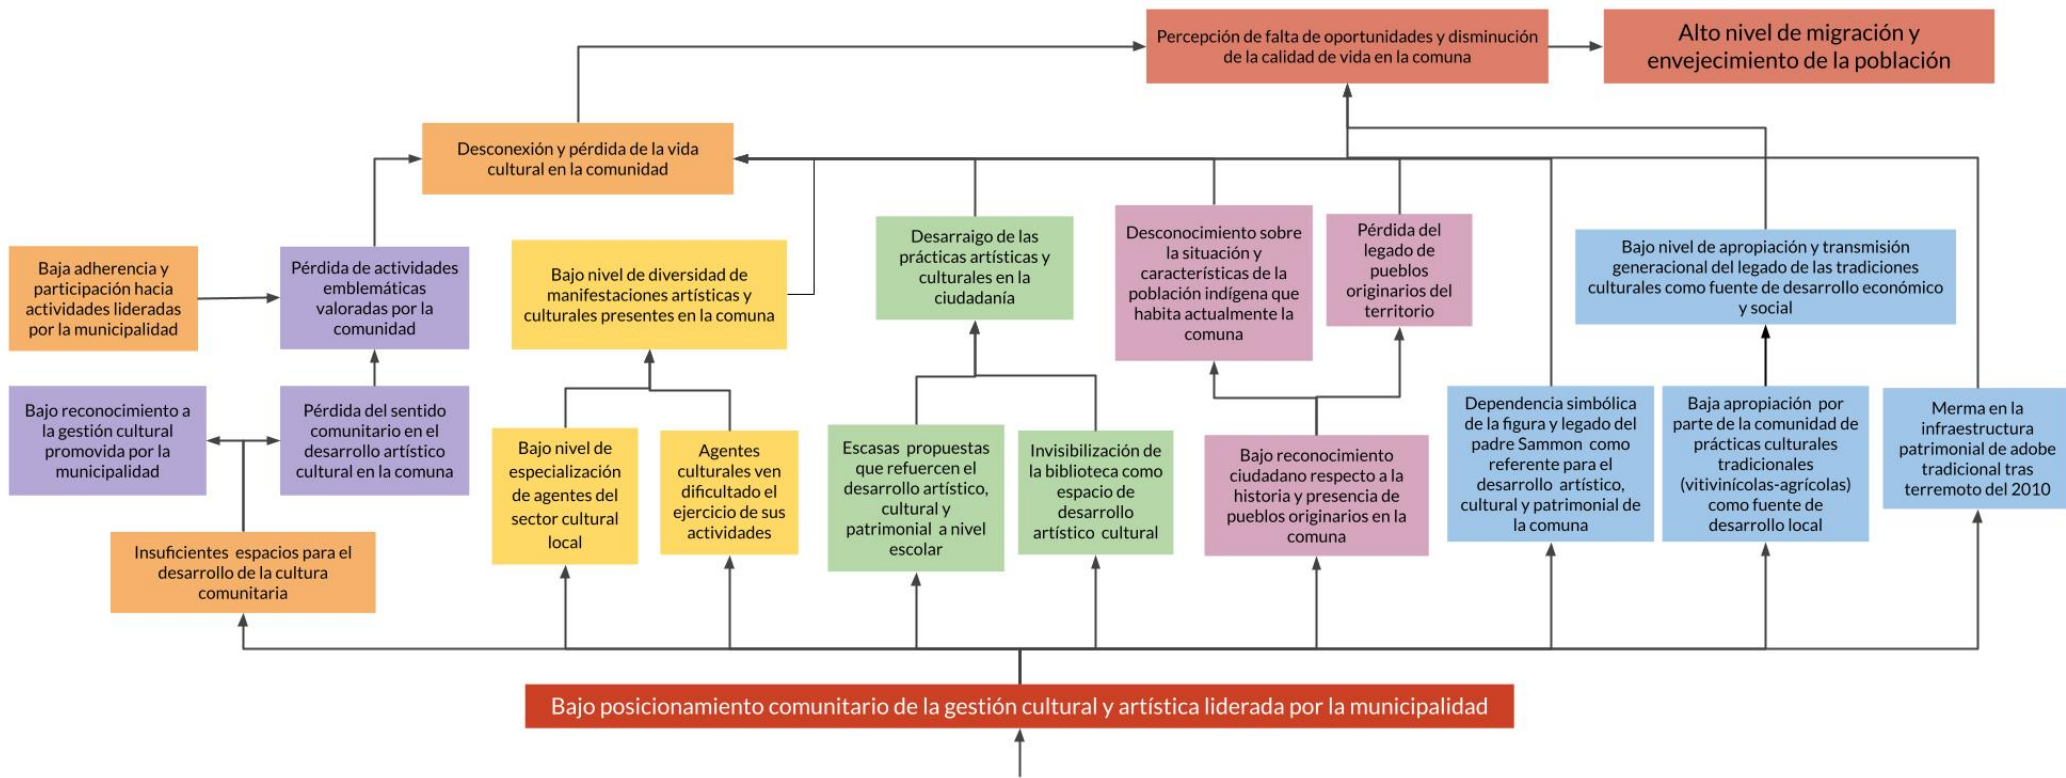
Percepción de falta de oportunidades y disminución de la calidad de vida en la comuna

Alto nivel de migración y envejecimiento de la población

Desconexión y pérdida de la vida cultural en la comunidad

Baja adherencia y participación hacia actividades lideradas por la municipalidad

Pérdida de actividades emblemáticas valoradas por la comunidad

Bajo nivel de diversidad de manifestaciones artísticas y culturales presentes en la comuna

Desarraigo de las prácticas artísticas y culturales en la ciudadanía

Desconocimiento sobre la situación y características de la población indígena que habita actualmente la comuna

Pérdida del legado de pueblos originarios del territorio

Bajo nivel de apropiación y transmisión generacional del legado de las tradiciones culturales como fuente de desarrollo económico y social

Bajo reconocimiento a la gestión cultural promovida por la municipalidad

Pérdida del sentido comunitario en el desarrollo artístico cultural en la comuna

Bajo nivel de especialización de agentes del sector cultural local

Agentes culturales ven dificultado el ejercicio de sus actividades

Escasas propuestas que refuercen el desarrollo artístico, cultural y patrimonial a nivel escolar

Invisibilización de la biblioteca como espacio de desarrollo artístico cultural

Bajo reconocimiento ciudadano respecto a la historia y presencia de pueblos originarios en la comuna

Dependencia simbólica de la figura y legado del padre Sammon como referente para el desarrollo artístico, cultural y patrimonial de la comuna

Baja apropiación por parte de la comunidad de prácticas culturales tradicionales (vitivinícolas-agrícolas) como fuente de desarrollo local

Merma en la infraestructura patrimonial de adobe tradicional tras terremoto del 2010

Insuficientes espacios para el desarrollo de la cultura comunitaria

Bajo posicionamiento comunitario de la gestión cultural y artística liderada por la municipalidad